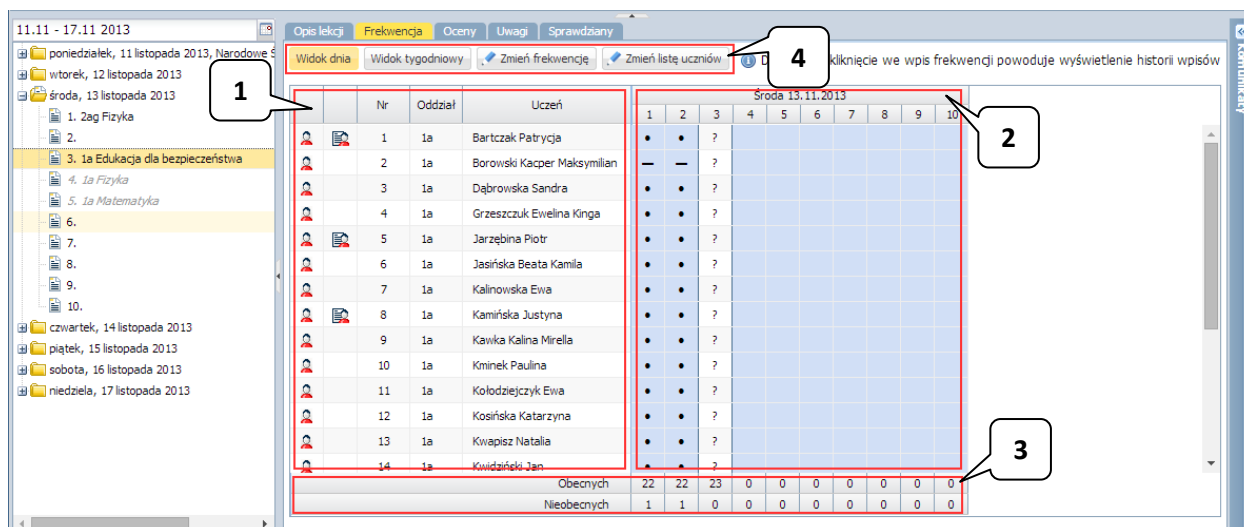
11.11 - 17.11 2013

poniedziałek, 11 listopada 2013, Narodowe Ś
wtorek, 12 listopada 2013
środa, 13 listopada 2013
1. 2ag Fizyka
2.
3. 1a Edukacja dla bezpieczeństwa
4. 1a Fizyka
5. 1a Matematyka
6.
7.
8.
9.
10.
czwartek, 14 listopada 2013
piątek, 15 listopada 2013
sobota, 16 listopada 2013
niedziela, 17 listopada 2013

Opis lekcji | Frekwencja | Oceny | Uwagi | Sprawdziany

Widok dnia | Widok tygodniowy | Zmień frekwencję | Zmień listę uczniów

D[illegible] kliknięcie we wpis frekwencji powoduje wyświetlenie historii wpisów

4

1

2

3

| | | Nr | Oddział | Uczeń | 1 | 2 | 3 | 4 | 5 | 6 | 7 | 8 | 9 | 10 |
|---|---|---|---|---|---|---|---|---|---|---|---|---|---|---|
| | | 1 | 1a | Bartczak Patrycja | • | • | ? | | | | | | | |
| | | 2 | 1a | Borowski Kacper Maksymilian | – | – | ? | | | | | | | |
| | | 3 | 1a | Dąbrowska Sandra | • | • | ? | | | | | | | |
| | | 4 | 1a | Grzeszczuk Ewelina Kinga | • | • | ? | | | | | | | |
| | | 5 | 1a | Jarzębina Piotr | • | • | ? | | | | | | | |
| | | 6 | 1a | Jasińska Beata Kamila | • | • | ? | | | | | | | |
| | | 7 | 1a | Kalinowska Ewa | • | • | ? | | | | | | | |
| | | 8 | 1a | Kamińska Justyna | • | • | ? | | | | | | | |
| | | 9 | 1a | Kawka Kalina Mirella | • | • | ? | | | | | | | |
| | | 10 | 1a | Kminek Paulina | • | • | ? | | | | | | | |
| | | 11 | 1a | Kołodziejczyk Ewa | • | • | ? | | | | | | | |
| | | 12 | 1a | Kosińska Katarzyna | • | • | ? | | | | | | | |
| | | 13 | 1a | Kwapisz Natalia | • | • | ? | | | | | | | |
| | | 14 | 1a | Kwidziński Jan | • | • | ? | | | | | | | |
| | | | | Obecnych | 22 | 22 | 23 | 0 | 0 | 0 | 0 | 0 | 0 | 0 |
| | | | | Nieobecnych | 1 | 1 | 0 | 0 | 0 | 0 | 0 | 0 | 0 | 0 |

Środa 13.11.2013

Komunikaty